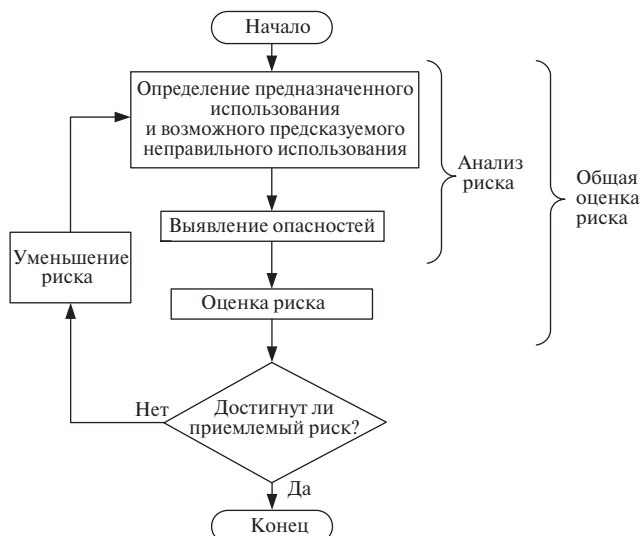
Начало

Определение предназначенного использования и возможного предсказуемого неправильного использования

Анализ риска

Общая оценка риска

Выявление опасностей

Уменьшение риска

Оценка риска

Нет

Достигнут ли приемлемый риск?

Да

Конец